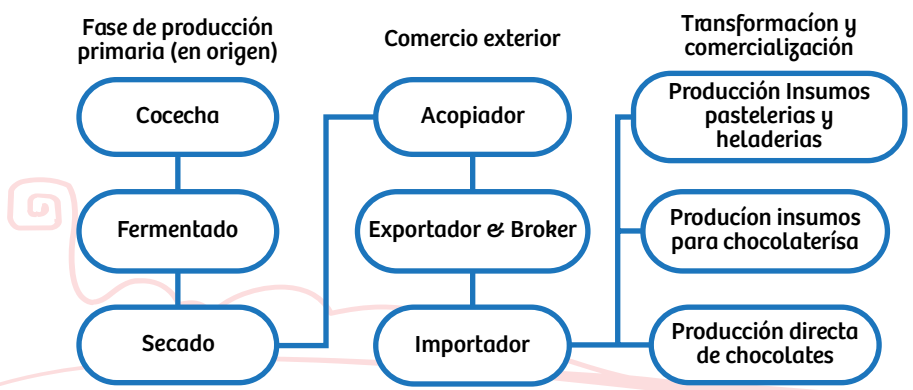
Fase de producción primaria (en origen)

Cocecha

Fermentado

Secado

Comercio exterior

Acopiador

Exportador & Broker

Importador

Transformacíon y comercialización

Producción Insumos pastelerias y heladerias

Producíon insumos para chocolaterísa

Producción directa de chocolates